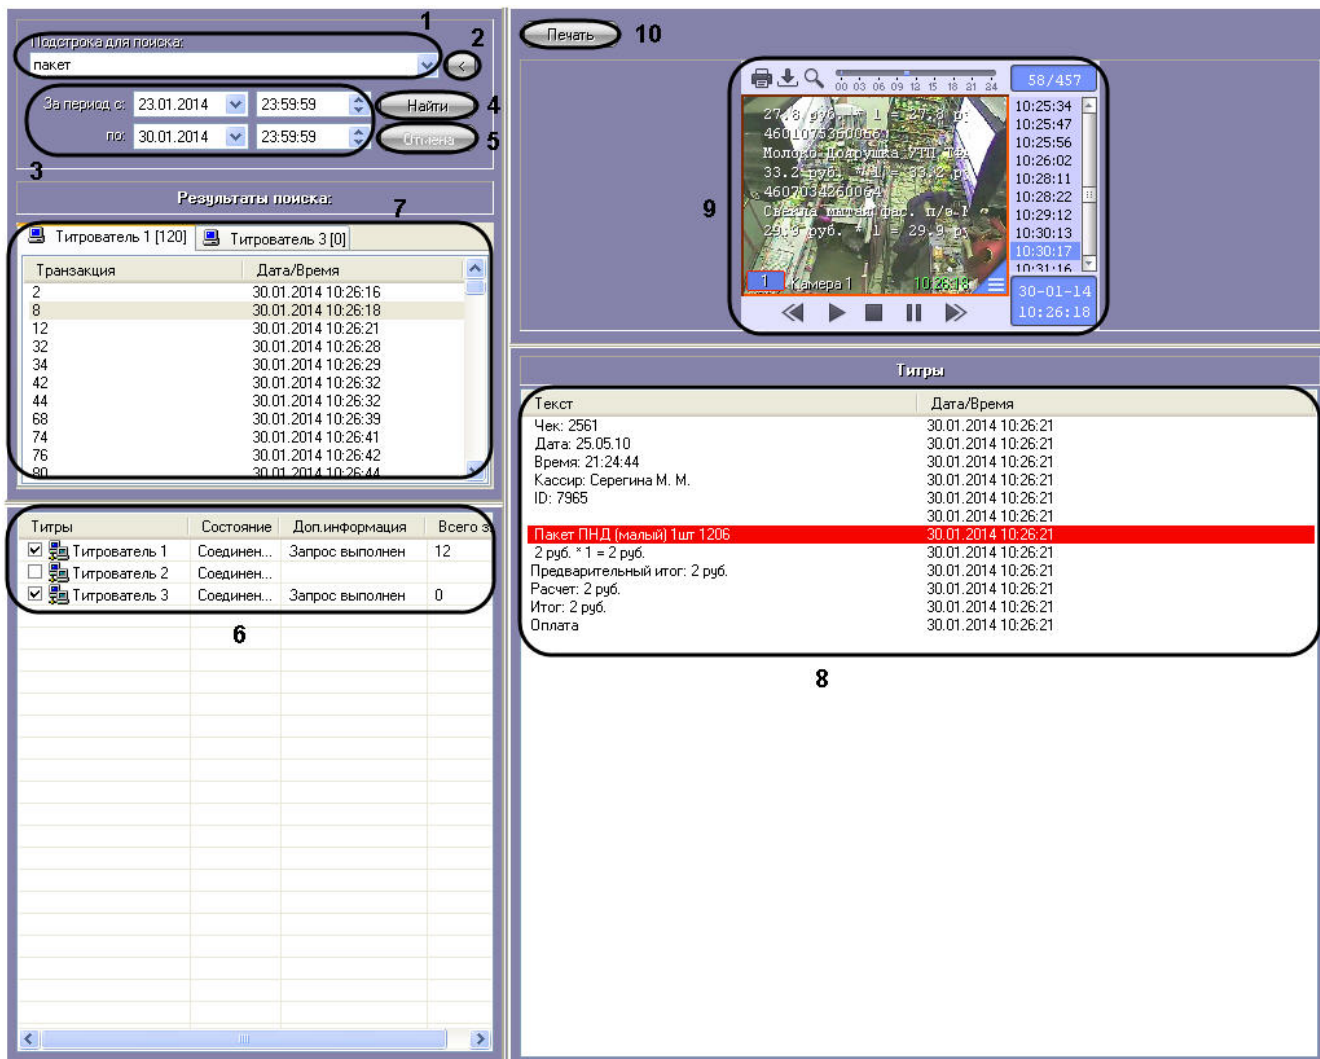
1
Подстрока для поиска:
пакет
2
<
За период с: 23.01.2014 23:59:59
по: 30.01.2014 23:59:59
Найти 4
Отмена 5
3
Результаты поиска:
7
Титрователь 1 [120] Титрователь 3 [0]

| Транзакция | Дата/Время |
|---|---|
| 2 | 30.01.2014 10:26:16 |
| 8 | 30.01.2014 10:26:18 |
| 12 | 30.01.2014 10:26:21 |
| 32 | 30.01.2014 10:26:28 |
| 34 | 30.01.2014 10:26:29 |
| 42 | 30.01.2014 10:26:32 |
| 44 | 30.01.2014 10:26:32 |
| 68 | 30.01.2014 10:26:39 |
| 74 | 30.01.2014 10:26:41 |
| 76 | 30.01.2014 10:26:42 |
| 80 | 30.01.2014 10:26:44 |

| Титры | Состояние | Доп.информация | Всего з |
|---|---|---|---|
| Титрователь 1 | Соединен... | Запрос выполнен | 12 |
| Титрователь 2 | Соединен... | | |
| Титрователь 3 | Соединен... | Запрос выполнен | 0 |

6

Печать 10

00 03 06 09 12 15 18 21 24
58/457
27.8 руб. * 1 = 27.8 р.
4601075360056
Молоко Подружка УТП ТФ
33.2 руб. * 1 = 33.2 р.
4607034260064
Свекла маринов фас. п/э-I
29.9 руб. * 1 = 29.9 р.
1 Камера 1 10:26:18
10:25:34
10:25:47
10:25:56
10:26:02
10:28:11
10:28:22
10:29:12
10:30:13
10:30:17
10:31:16
30-01-14
10:26:18
9

Титры

| Текст | Дата/Время |
|---|---|
| Чек: 2561 | 30.01.2014 10:26:21 |
| Дата: 25.05.10 | 30.01.2014 10:26:21 |
| Время: 21:24:44 | 30.01.2014 10:26:21 |
| Кассир: Серегина М. М. | 30.01.2014 10:26:21 |
| ID: 7965 | 30.01.2014 10:26:21 |
| | 30.01.2014 10:26:21 |
| Пакет ПНД (малый) 1шт 1206 | 30.01.2014 10:26:21 |
| 2 руб. * 1 = 2 руб. | 30.01.2014 10:26:21 |
| Предварительный итог: 2 руб. | 30.01.2014 10:26:21 |
| Расчет: 2 руб. | 30.01.2014 10:26:21 |
| Итог: 2 руб. | 30.01.2014 10:26:21 |
| Оплата | 30.01.2014 10:26:21 |

8